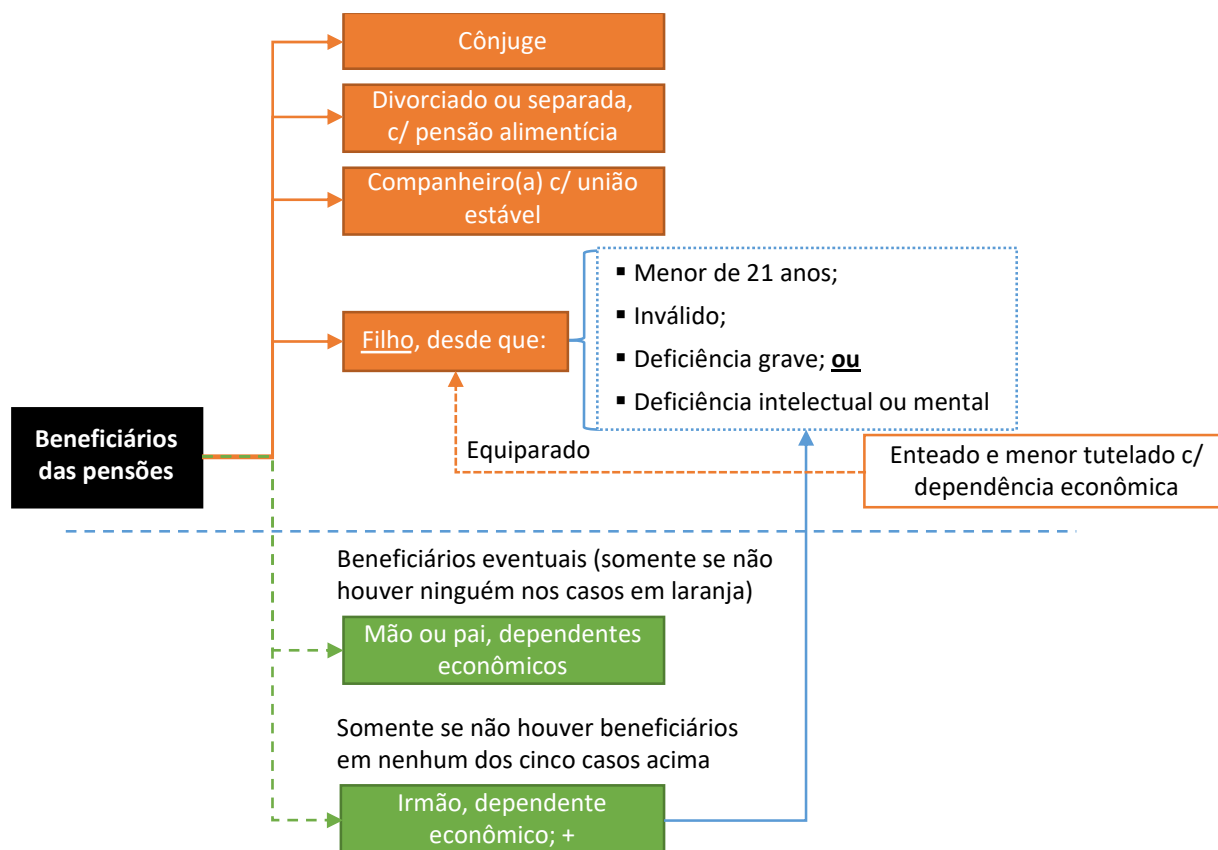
Cônjuge

Divorciado ou separada, c/ pensão alimentícia

Companheiro(a) c/ união estável

Filho, desde que:

- Menor de 21 anos;
- Inválido;
- Deficiência grave; **ou**
- Deficiência intelectual ou mental

Beneficiários das pensões

Equiparado

Enteado e menor tutelado c/ dependência econômica

Beneficiários eventuais (somente se não houver ninguém nos casos em laranja)

Mão ou pai, dependentes econômicos

Somente se não houver beneficiários em nenhum dos cinco casos acima

Irmão, dependente econômico; +